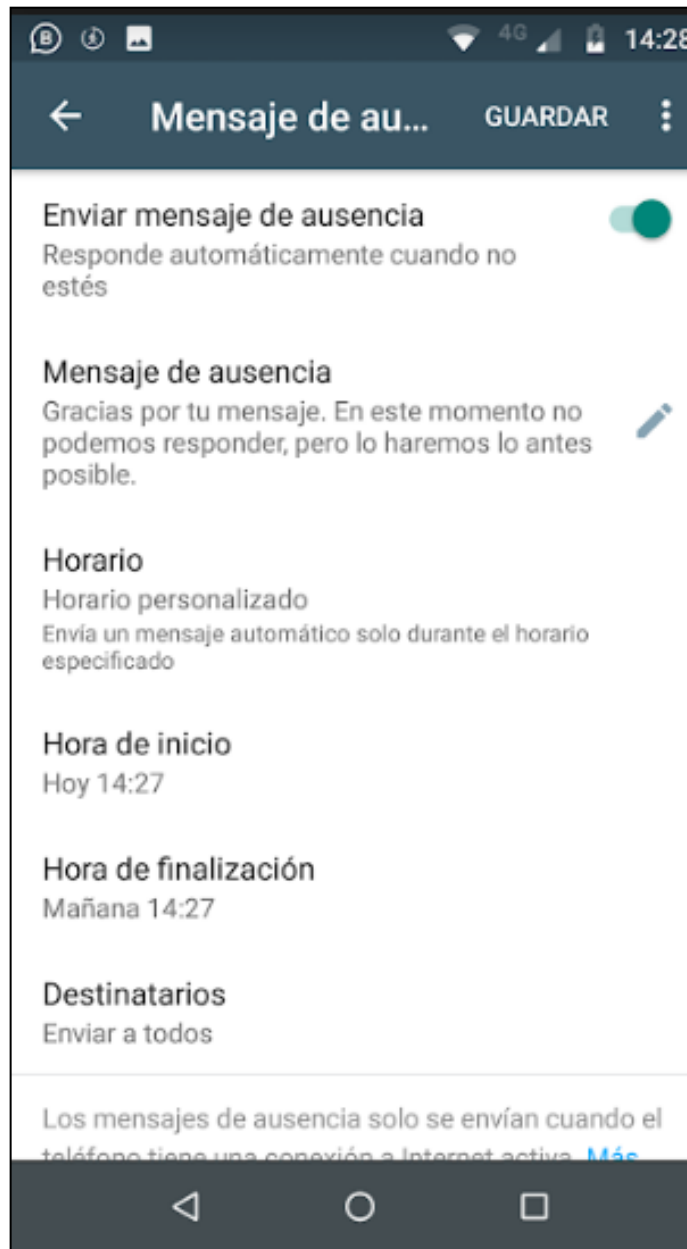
4G 14:28

Mensaje de au... GUARDAR

Enviar mensaje de ausencia
Responde automáticamente cuando no estés

Mensaje de ausencia
Gracias por tu mensaje. En este momento no podemos responder, pero lo haremos lo antes posible.

Horario
Horario personalizado
Envía un mensaje automático solo durante el horario especificado

Hora de inicio
Hoy 14:27

Hora de finalización
Mañana 14:27

Destinatarios
Enviar a todos

Los mensajes de ausencia solo se envían cuando el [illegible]